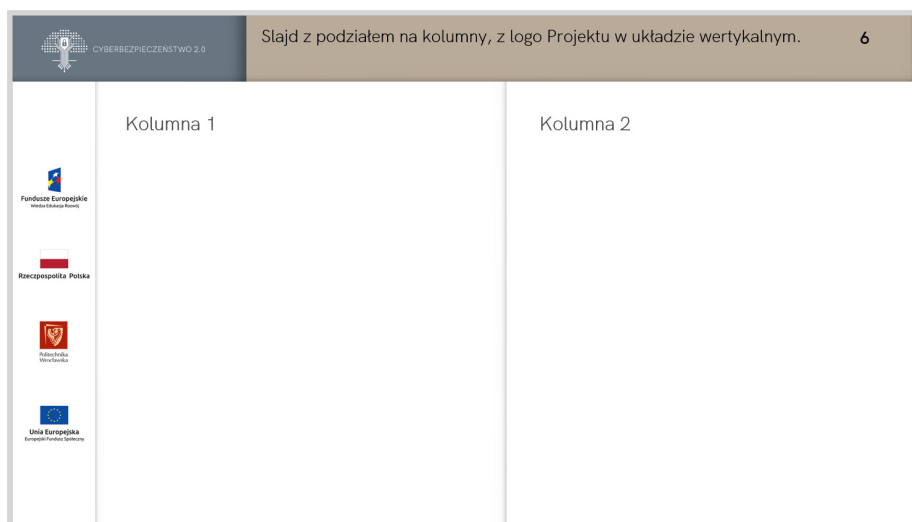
CYBERBEZPIECZEŃSTWO 2.0

Slajd z podziałem na kolumny, z logo Projektu w układzie wertykalnym.

6

Fundusze Europejskie
Wiedza Edukacja Rozwój

Rzeczpospolita Polska

Politechnika Wrocławska

Unia Europejska
Europejski Fundusz Społeczny

Kolumna 1

Kolumna 2